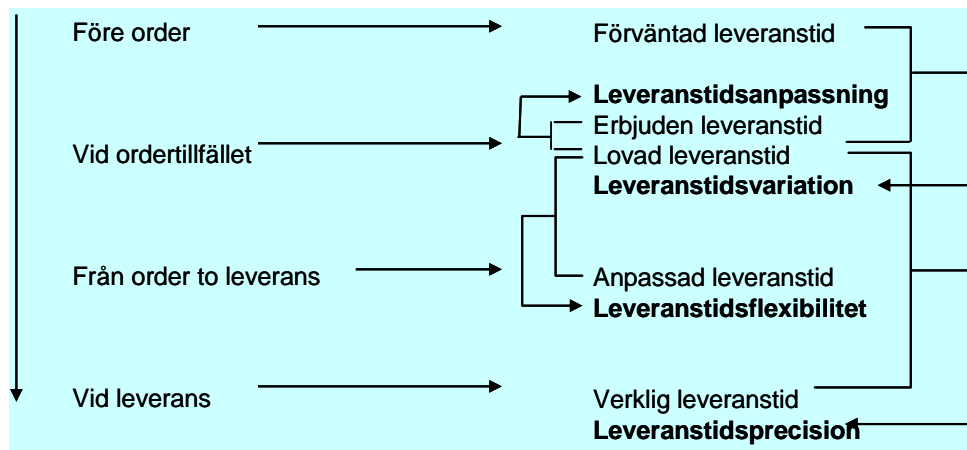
Före order

Förväntad leveranstid

Leveranstidsanpassning

Erbjuden leveranstid

Vid ordertillfället

Lovad leveranstid

Leveranstidsvariation

Från order to leverans

Anpassad leveranstid

Leveranstidsflexibilitet

Vid leverans

Verklig leveranstid

Leveranstidsprecision